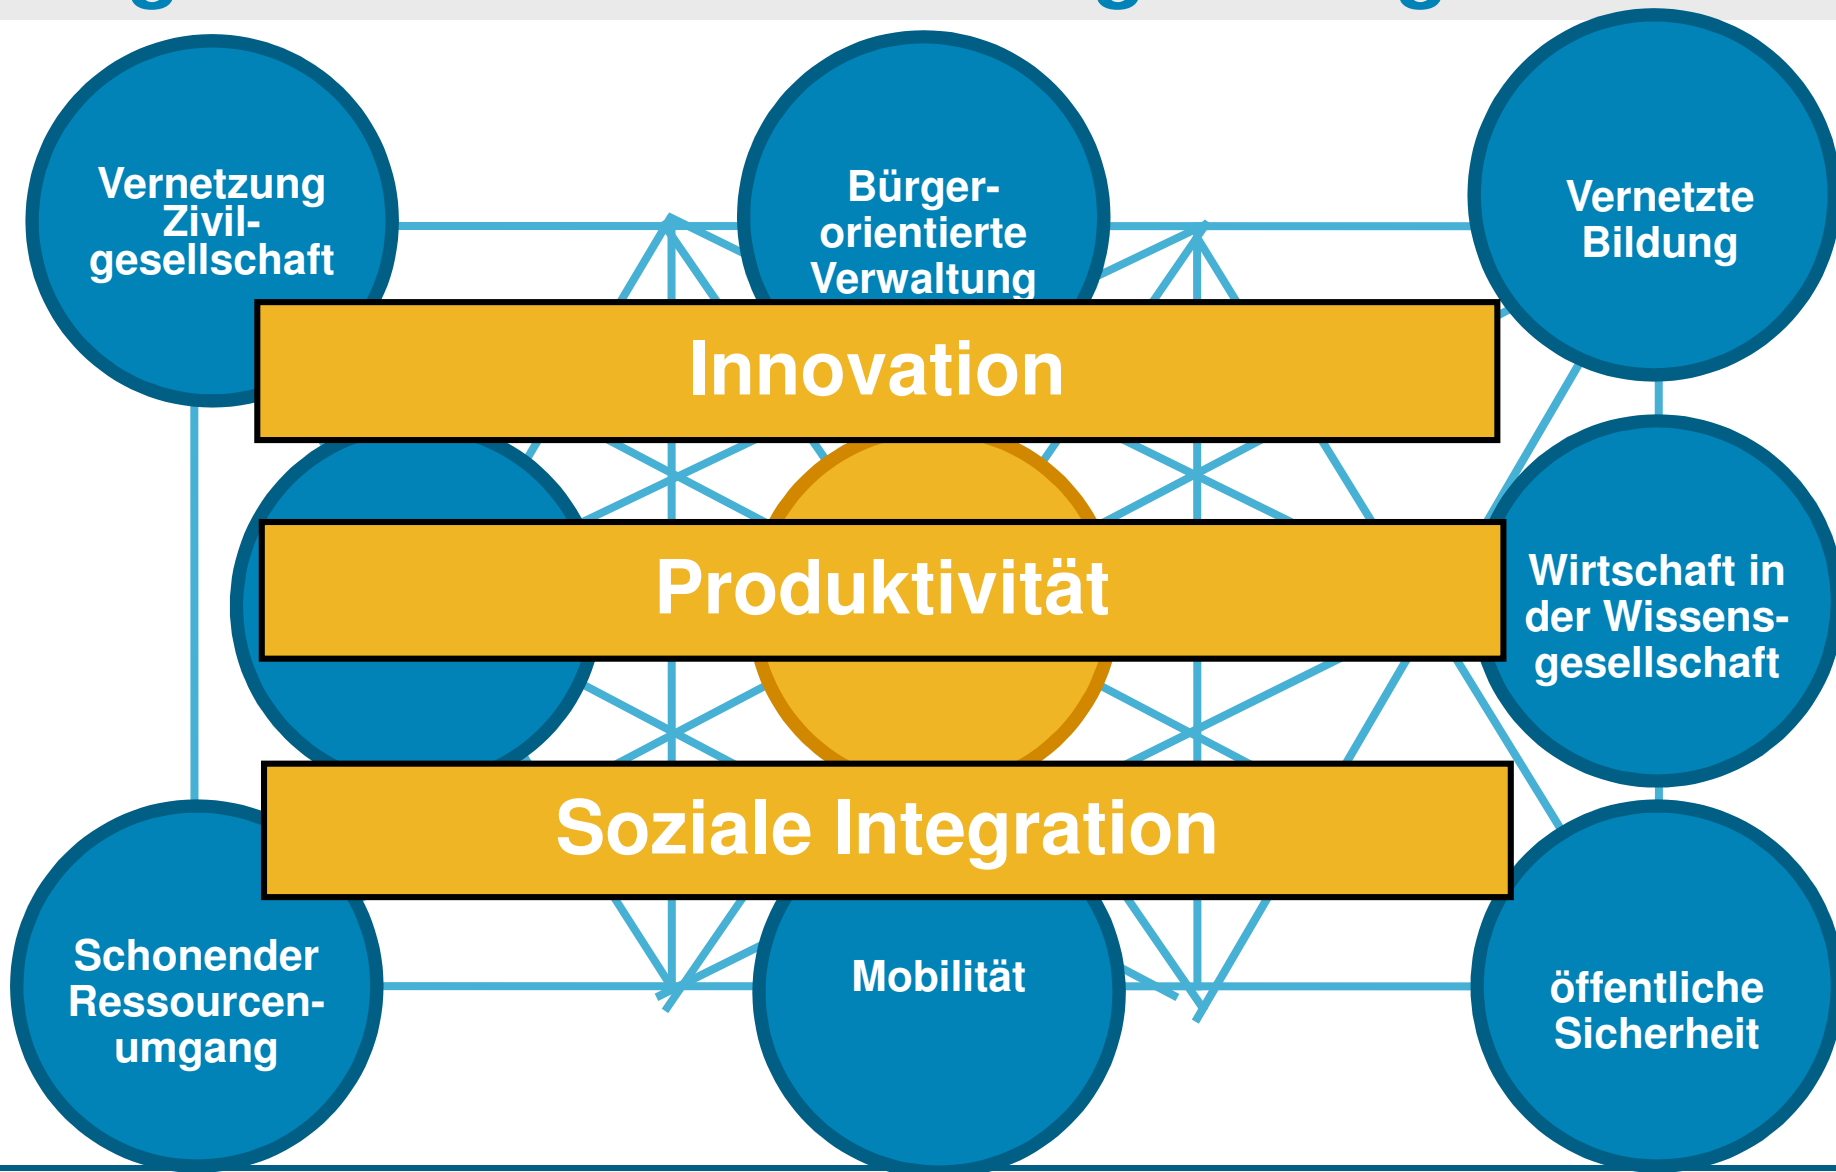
Vernetzung Zivilgesellschaft

Bürgerorientierte Verwaltung

Vernetzte Bildung

Innovation

Produktivität

Wirtschaft in der Wissensgesellschaft

Soziale Integration

Schonender Ressourcenumgang

Mobilität

öffentliche Sicherheit